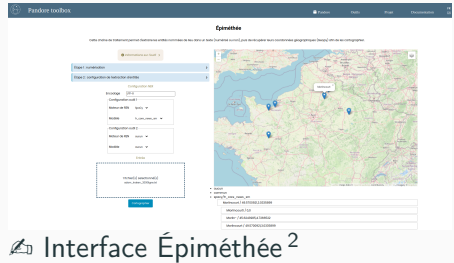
Pandore toolbox

Produit Outils Projet Documentation

Épiméthée

Étape 1 : numérisation

Étape 2 : configuration de l'extraction d'entités

Encodage UTF-8

Configuration outil 1

Configuration outil 2 (si)

Valider

Lancer

Ajouter

Interface Épiméthée $^2$